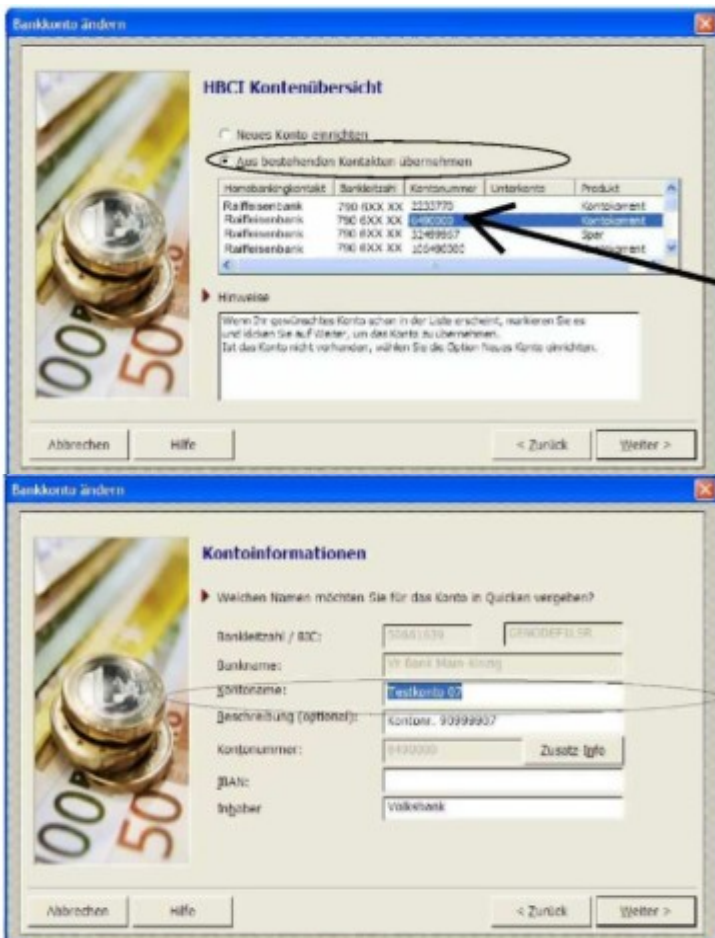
Bankkonto ändern

HBCI Kontenübersicht

Neues Konto einrichten

Aus bestehenden Kontakten übernehmen

| Homebankingkontakt | Bankleitzahl | Kontonummer | Unterkonto | Produkt |
|---|---|---|---|---|
| Raiffeisenbank | 790 6XX XX | 2333770 | | Kontokorrent |
| Raiffeisenbank | 790 6XX XX | 6490000 | | Kontokorrent |
| Raiffeisenbank | 790 6XX XX | 32499967 | | Spar |
| Raiffeisenbank | 790 6XX XX | 105480300 | | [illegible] |

Hinweise

Wenn Ihr gewünschtes Konto schon in der Liste erscheint, markieren Sie es und klicken Sie auf Weiter, um das Konto zu übernehmen.
Ist das Konto nicht vorhanden, wählen Sie die Option Neues Konto einrichten.

Abbrechen | Hilfe | < Zurück | Weiter >

Bankkonto ändern

Kontoinformationen

Welchen Namen möchten Sie für das Konto in Quicken vergeben?

Bankleitzahl / BIC: 50661639 GENODEF1LSR
Bankname: VR Bank Main-Kinzig
Kontoname: Testkonto 07
Beschreibung (optional): Kontonr. 90999907
Kontonummer: 6490000 Zusatz Info
IBAN:
Inhaber Volksbank

Abbrechen | Hilfe | < Zurück | Weiter >